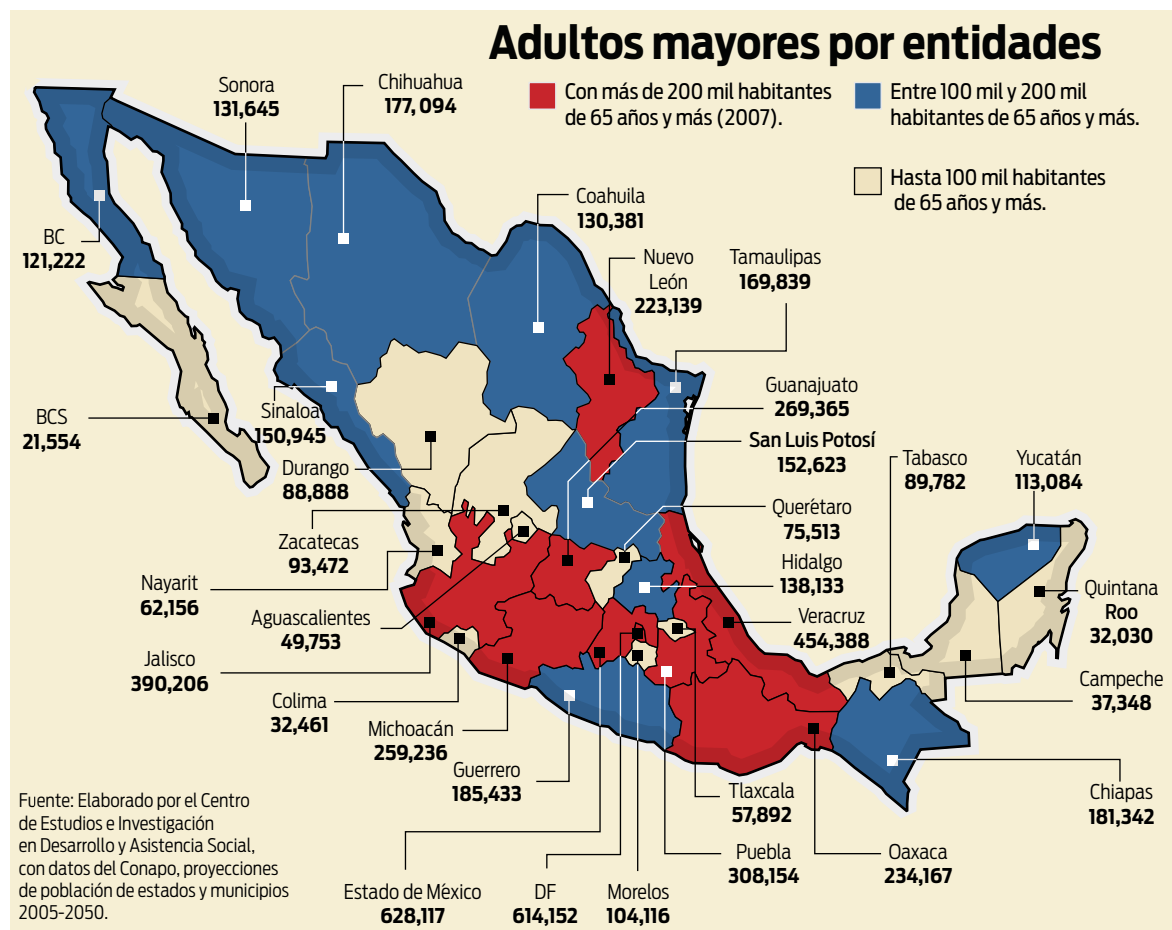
Adultos mayores por entidades

Con más de 200 mil habitantes de 65 años y más (2007).

Entre 100 mil y 200 mil habitantes de 65 años y más.

Hasta 100 mil habitantes de 65 años y más.

Sonora
131,645

Chihuahua
177,094

BC
121,222

Coahuila
130,381

Nuevo León
223,139

Tamaulipas
169,839

BCS
21,554

Sinaloa
150,945

Guanajuato
269,365

San Luis Potosí
152,623

Durango
88,888

Tabasco
89,782

Yucatán
113,084

Querétaro
75,513

Zacatecas
93,472

Hidalgo
138,133

Quintana Roo
32,030

Nayarit
62,156

Veracruz
454,388

Aguascalientes
49,753

Jalisco
390,206

Campeche
37,348

Colima
32,461

Michoacán
259,236

Guerrero
185,433

Chiapas
181,342

Tlaxcala
57,892

Fuente: Elaborado por el Centro de Estudios e Investigación en Desarrollo y Asistencia Social, con datos del Conapo, proyecciones de población de estados y municipios 2005-2050.

Puebla
308,154

Oaxaca
234,167

Estado de México
628,117

DF
614,152

Morelos
104,116